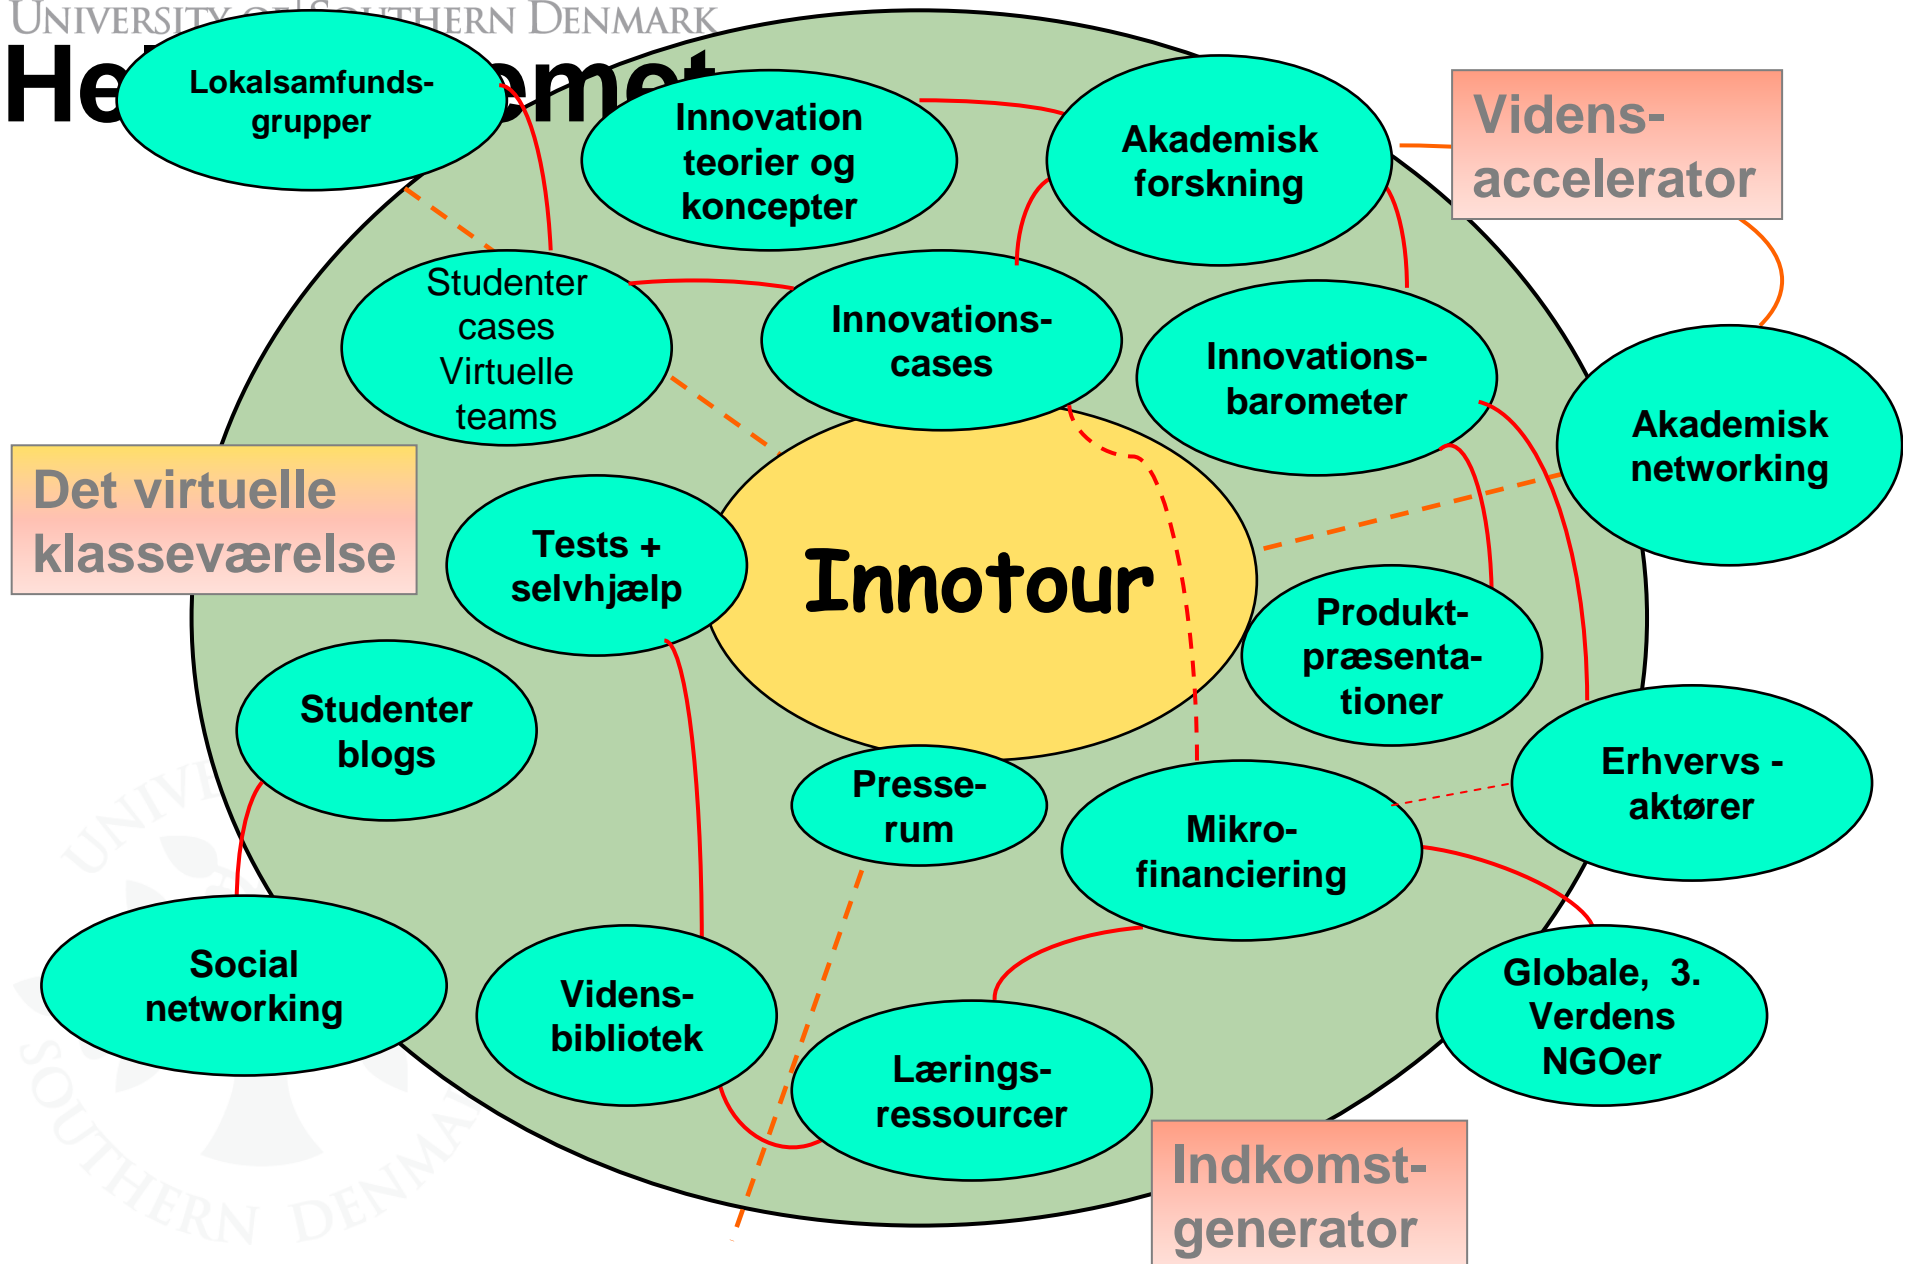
UNIVERSITY OF SOUTHERN DENMARK

He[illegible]emet

Lokalsamfunds-grupper

Innovation teorier og koncepter

Akademisk forskning

Videns-accelerator

Studenter cases Virtuelle teams

Innovations-cases

Innovations-barometer

Akademisk networking

Det virtuelle klasseværelse

Tests + selvhjælp

Innotour

Produkt-præsenta-tioner

Studenter blogs

Presse-rum

Mikro-financiering

Erhvervs - aktører

Social networking

Videns-bibliotek

Lærings-ressourcer

Globale, 3. Verdens NGOer

Indkomst-generator